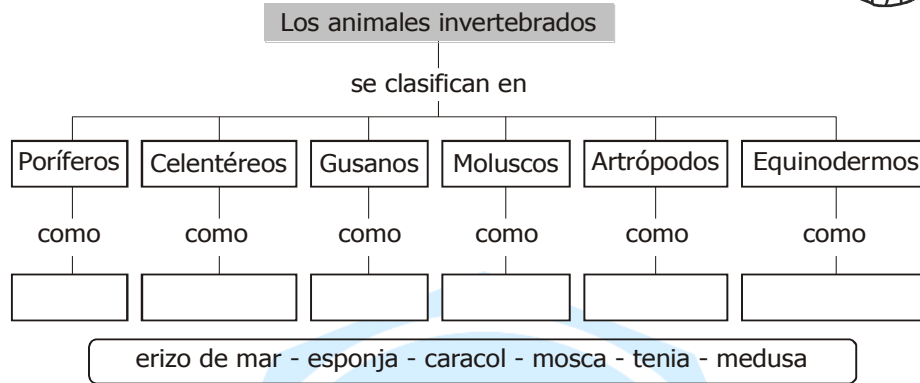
Los animales invertebrados

se clasifican en

Poríferos
como

Celentéreos
como

Gusanos
como

Moluscos
como

Artrópodos
como

Equinodermos
como

erizo de mar - esponja - caracol - mosca - tenia - medusa